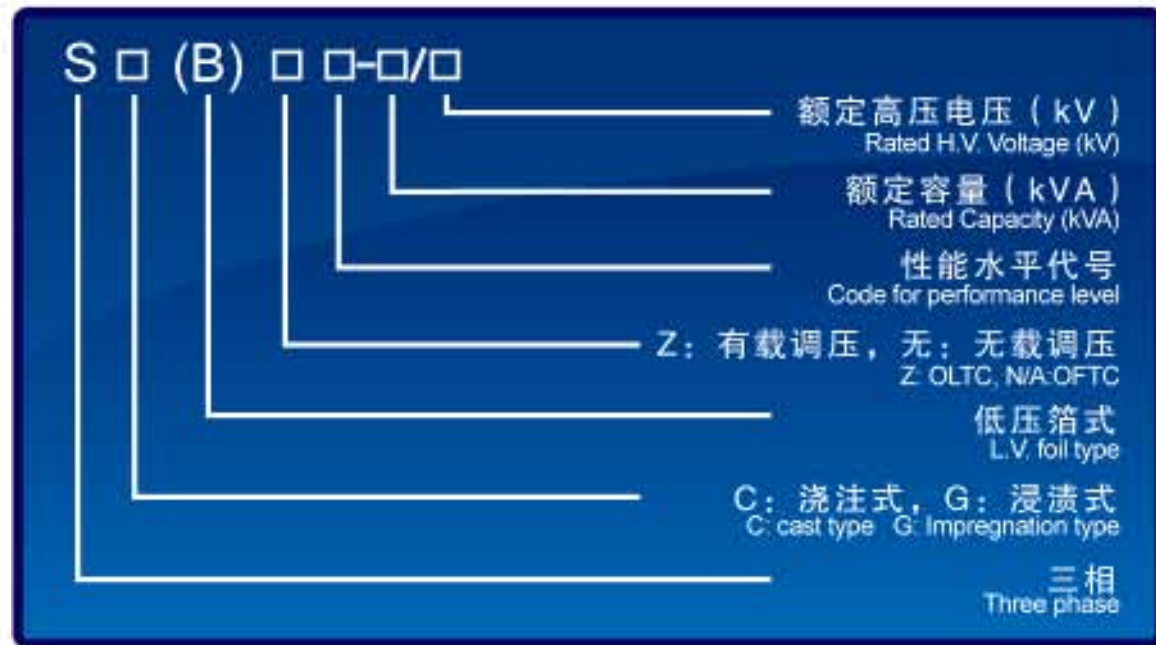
S □ (B) □ □-□/□

额定高压电压（kV）
Rated H.V. Voltage (kV)

额定容量（kVA）
Rated Capacity (kVA)

性能水平代号
Code for performance level

Z：有载调压，无：无载调压
Z: OLTC, N/A:OFTC

低压箔式
L.V. foil type

C：浇注式，G：浸渍式
C: cast type G: Impregnation type

三相
Three phase